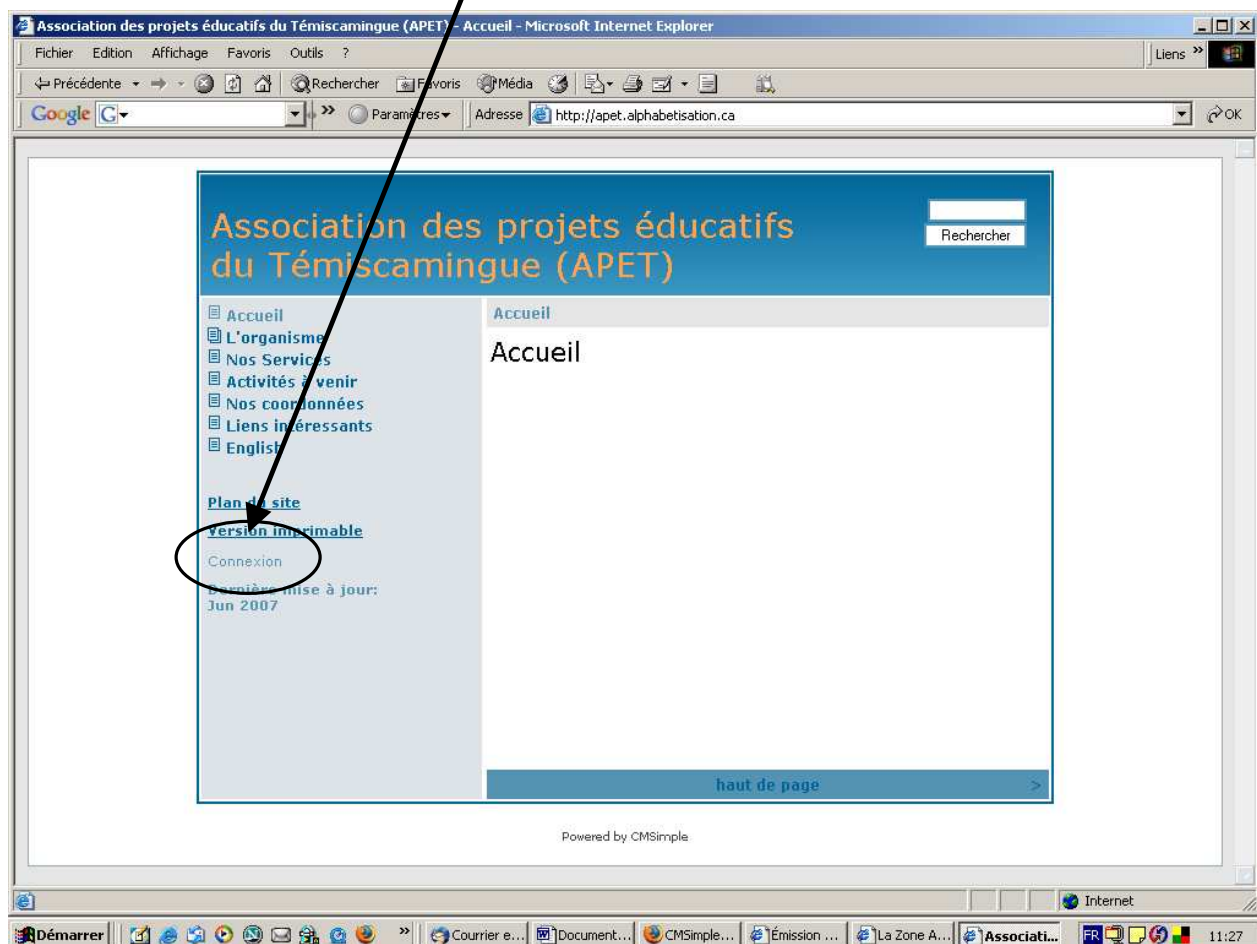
Association des projets éducatifs du Témiscamingue (APET) - Accueil - Microsoft Internet Explorer

Fichier Edition Affichage Favoris Outils ?

Liens

Précédente Rechercher Favoris Média

Google G Paramètres Adresse http://apet.alphabetisation.ca OK

Association des projets éducatifs du Témiscamingue (APET)

Rechercher

Accueil
L'organisme
Nos Services
Activités à venir
Nos coordonnées
Liens intéressants
English

Plan du site
Version imprimable
Connexion
Dernière mise à jour: Jun 2007

Accueil

Accueil

haut de page >

Powered by CMSimple

Internet

Démarrer Courrier e... Document... CMSimple... Émission ... La Zone A... Associati... FR 11:27